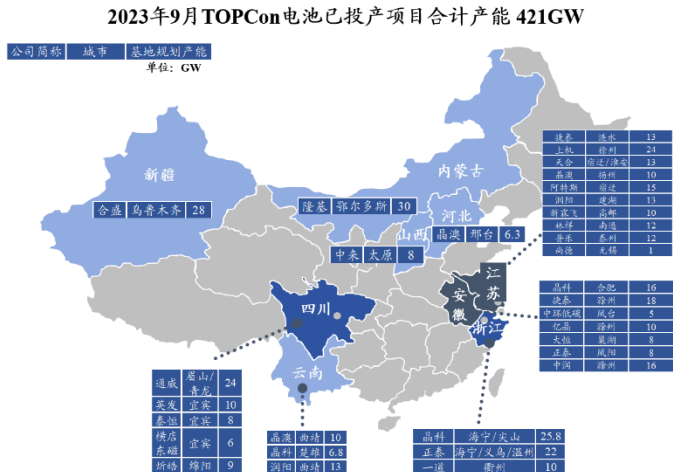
2023年9月TOPCon电池已投产项目合计产能 421GW

公司简称 城市 基地规划产能
单位：GW

新疆
| 合盛 | 乌鲁木齐 | 28 |
|---|---|---|

内蒙古
| 隆基 | 鄂尔多斯 | 30 |
|---|---|---|

河北
| 晶澳 | 邢台 | 6.3 |
|---|---|---|

山西
| 中来 | 太原 | 8 |
|---|---|---|

| 捷泰 | 淮安 | 13 |
|---|---|---|
| 上机 | 徐州 | 24 |
| 天合 | 宿迁/淮安 | 13 |
| 晶澳 | 扬州 | 10 |
| 阿特斯 | 宿迁 | 15 |
| 润阳 | 建湖 | 13 |
| 新霖飞 | 高邮 | 10 |
| 林洋 | 南通 | 12 |
| 晋乐 | 泰州 | 12 |
| 尚德 | 无锡 | 1 |

江苏

安徽

| 晶科 | 合肥 | 16 |
|---|---|---|
| 捷泰 | 滁州 | 18 |
| 中环低碳 | 凤台 | 5 |
| 亿晶 | 滁州 | 10 |
| 大恒 | 巢湖 | 8 |
| 正泰 | 凤阳 | 8 |
| 中润 | 滁州 | 16 |

浙江

四川

云南

| 通威 | 眉山/青龙 | 24 |
|---|---|---|
| 英发 | 宜宾 | 10 |
| 晶欧 | 宜宾 | 8 |
| 横店东磁 | 宜宾 | 6 |
| 圻倍 | 绵阳 | 9 |

| 晶澳 | 曲靖 | 10 |
|---|---|---|
| 晶科 | 楚雄 | 6.8 |
| 润阳 | 曲靖 | 13 |

| 晶科 | 海宁/尖山 | 25.8 |
|---|---|---|
| 正泰 | 海宁/义乌/温州 | 22 |
| 一道 | 衢州 | 10 |